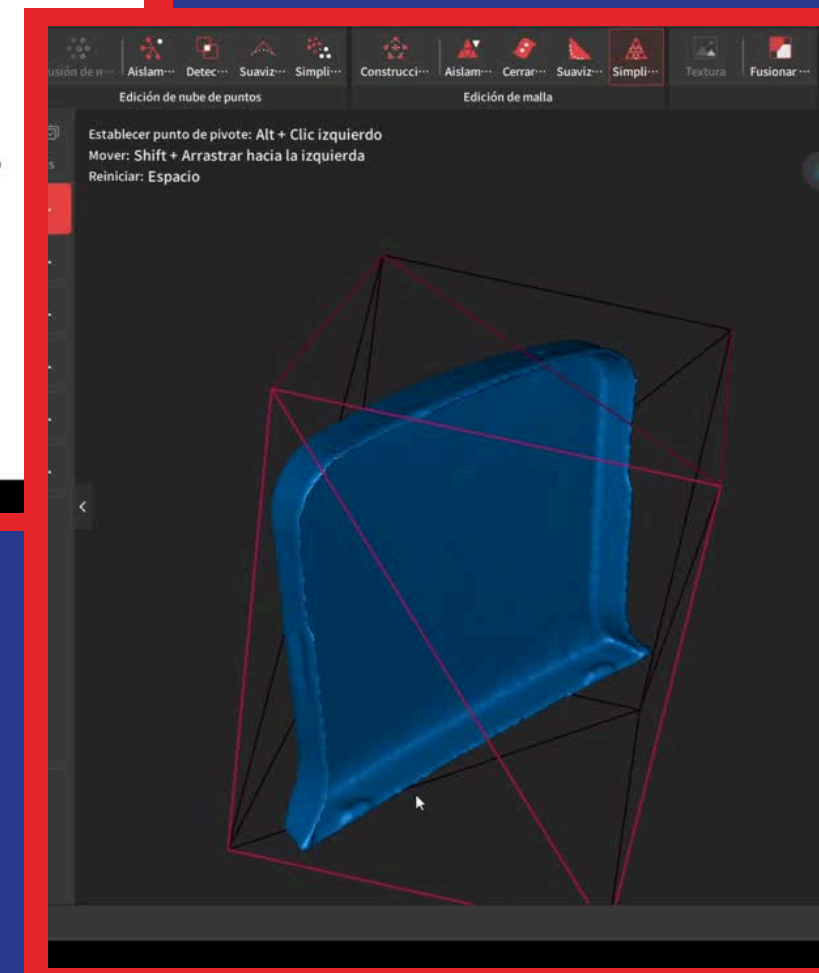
usión de n··· Aislam··· Detec··· Suaviz··· Simpli··· Construcci··· Aislam··· Cerrar··· Suaviz··· Simpli··· Textura Fusionar···

Edición de nube de puntos

Edición de malla

Establecer punto de pivote: Alt + Clic izquierdo
Mover: Shift + Arrastrar hacia la izquierda
Reiniciar: Espacio